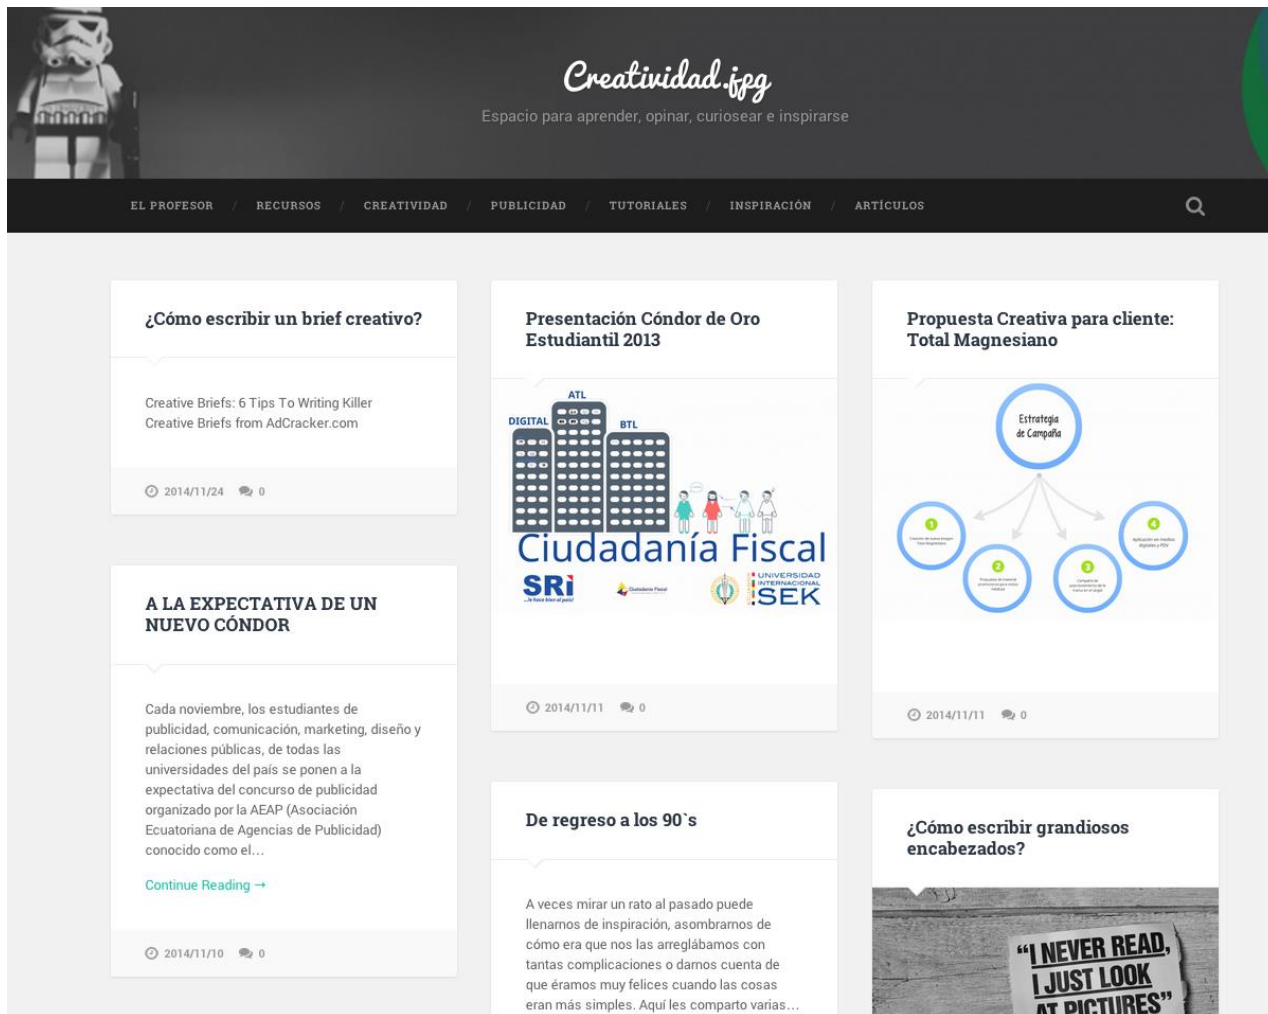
Creatividad.jpg

Espacio para aprender, opinar, curiosear e inspirarse

EL PROFESOR / RECURSOS / CREATIVIDAD / PUBLICIDAD / TUTORIALES / INSPIRACIÓN / ARTÍCULOS

¿Cómo escribir un brief creativo?

Creative Briefs: 6 Tips To Writing Killer Creative Briefs from AdCracker.com

2014/11/24 0

A LA EXPECTATIVA DE UN NUEVO CÓNDOR

Cada noviembre, los estudiantes de publicidad, comunicación, marketing, diseño y relaciones públicas, de todas las universidades del país se ponen a la expectativa del concurso de publicidad organizado por la AEAP (Asociación Ecuatoriana de Agencias de Publicidad) conocido como el…

Continue Reading →

2014/11/10 0

Presentación Cóndor de Oro Estudiantil 2013

ATL
DIGITAL
BTL
Ciudadanía Fiscal
SRi
UNIVERSIDAD INTERNACIONAL SEK

2014/11/11 0

De regreso a los 90`s

A veces mirar un rato al pasado puede llenarnos de inspiración, asombrarnos de cómo era que nos las arreglábamos con tantas complicaciones o darnos cuenta de que éramos muy felices cuando las cosas eran más simples. Aquí les comparto varias…

Propuesta Creativa para cliente: Total Magnesiano

Estrategia de Campaña
1
2
3
4

2014/11/11 0

¿Cómo escribir grandiosos encabezados?

"I NEVER READ, I JUST LOOK AT PICTURES"